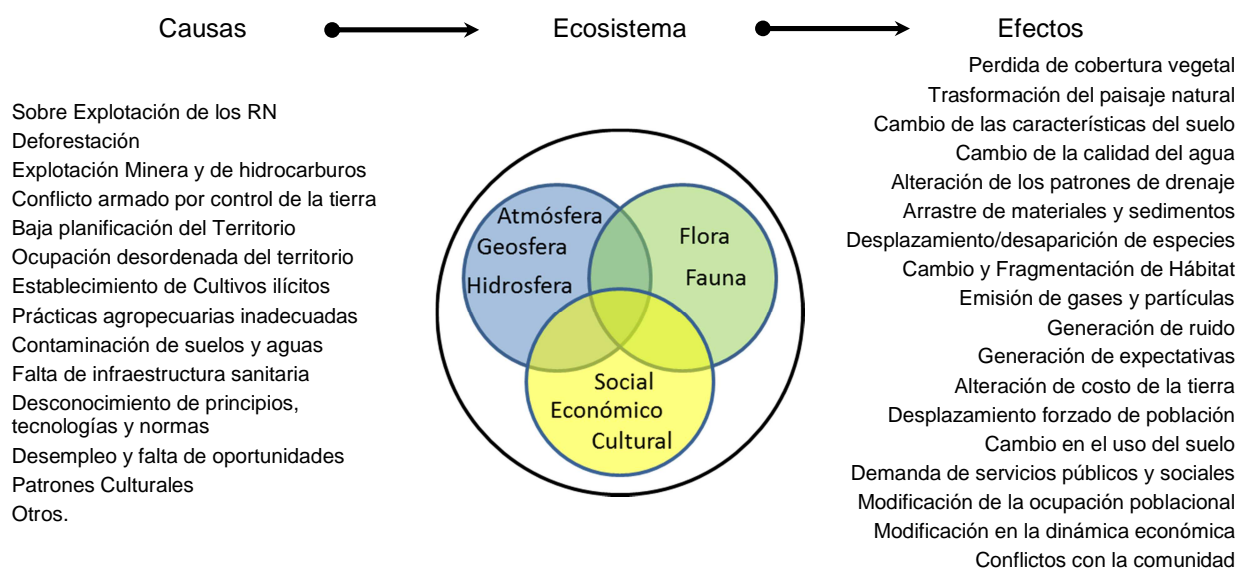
Causas

Ecosistema

Efectos

Sobre Explotación de los RN
Deforestación
Explotación Minera y de hidrocarburos
Conflicto armado por control de la tierra
Baja planificación del Territorio
Ocupación desordenada del territorio
Establecimiento de Cultivos ilícitos
Prácticas agropecuarias inadecuadas
Contaminación de suelos y aguas
Falta de infraestructura sanitaria
Desconocimiento de principios, tecnologías y normas
Desempleo y falta de oportunidades
Patrones Culturales
Otros.

Atmósfera
Geosfera
Hidrosfera

Flora
Fauna

Social
Económico
Cultural

Perdida de cobertura vegetal
Trasformación del paisaje natural
Cambio de las características del suelo
Cambio de la calidad del agua
Alteración de los patrones de drenaje
Arrastre de materiales y sedimentos
Desplazamiento/desaparición de especies
Cambio y Fragmentación de Hábitat
Emisión de gases y partículas
Generación de ruido
Generación de expectativas
Alteración de costo de la tierra
Desplazamiento forzado de población
Cambio en el uso del suelo
Demanda de servicios públicos y sociales
Modificación de la ocupación poblacional
Modificación en la dinámica económica
Conflictos con la comunidad